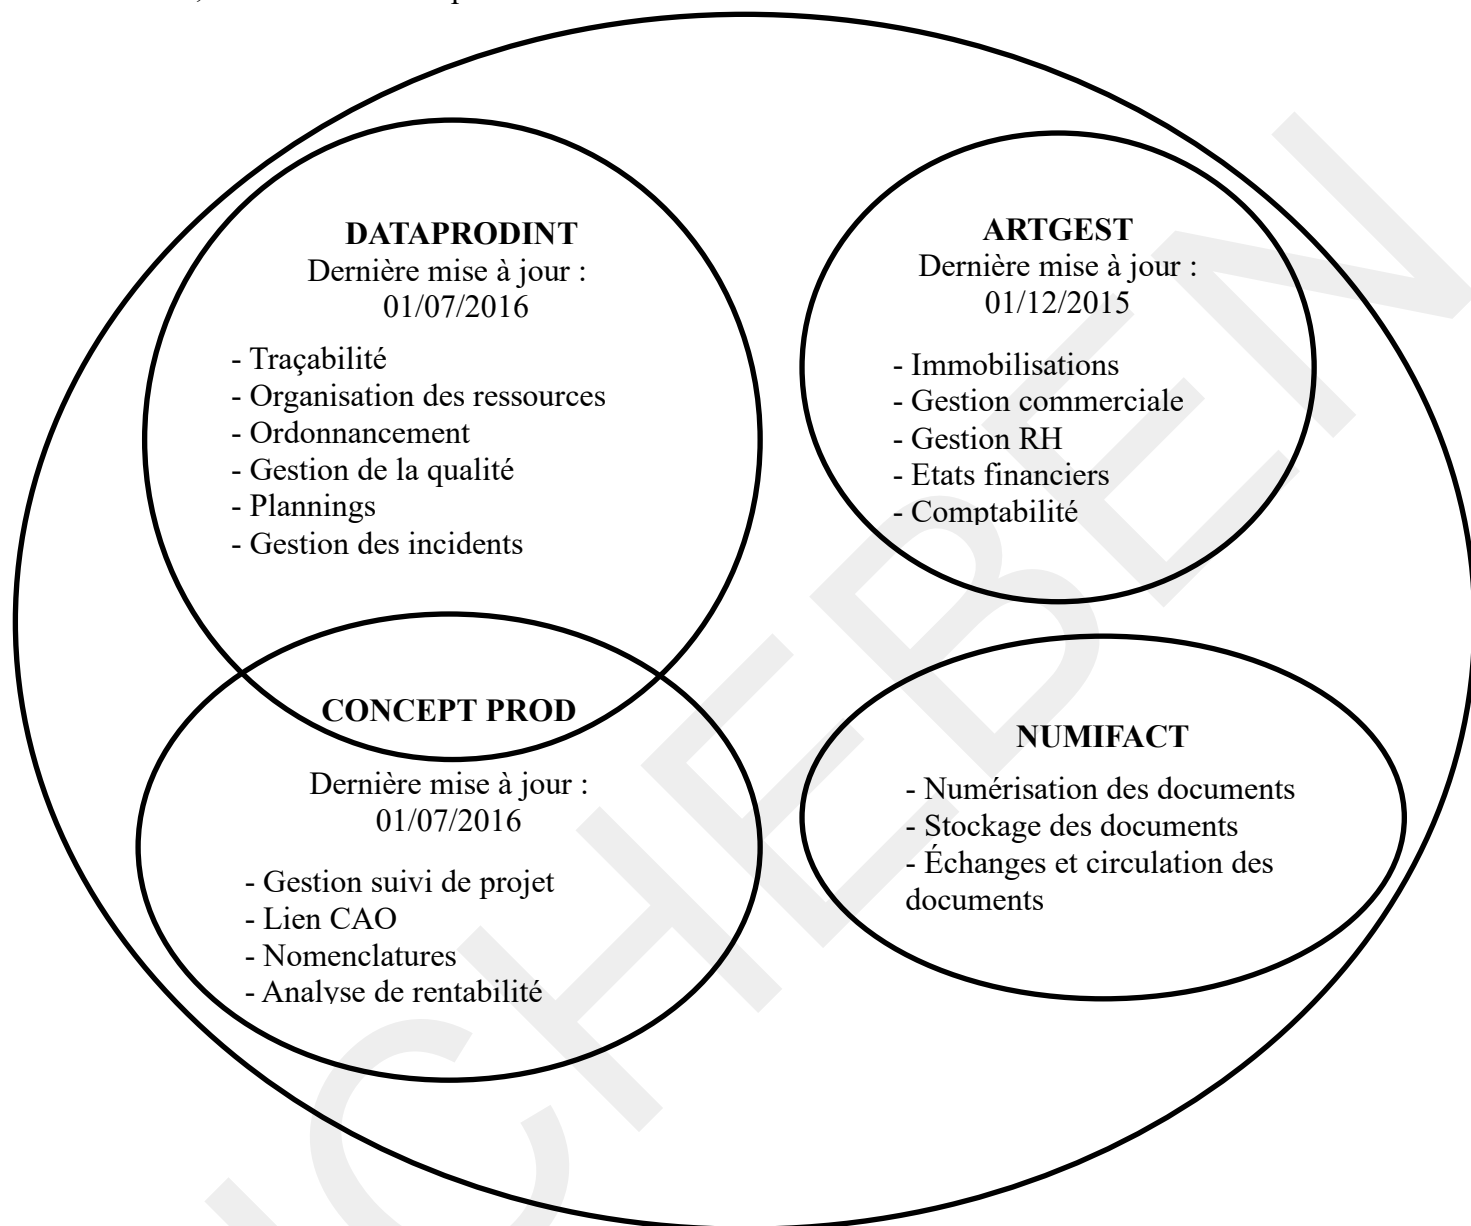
DATAPRODINT
Dernière mise à jour : 01/07/2016

- Traçabilité
- Organisation des ressources
- Ordonnancement
- Gestion de la qualité
- Plannings
- Gestion des incidents

ARTGEST
Dernière mise à jour : 01/12/2015

- Immobilisations
- Gestion commerciale
- Gestion RH
- Etats financiers
- Comptabilité

CONCEPT PROD
Dernière mise à jour : 01/07/2016

- Gestion suivi de projet
- Lien CAO
- Nomenclatures
- Analyse de rentabilité

NUMIFACT

- Numérisation des documents
- Stockage des documents
- Échanges et circulation des documents

CHEBEN